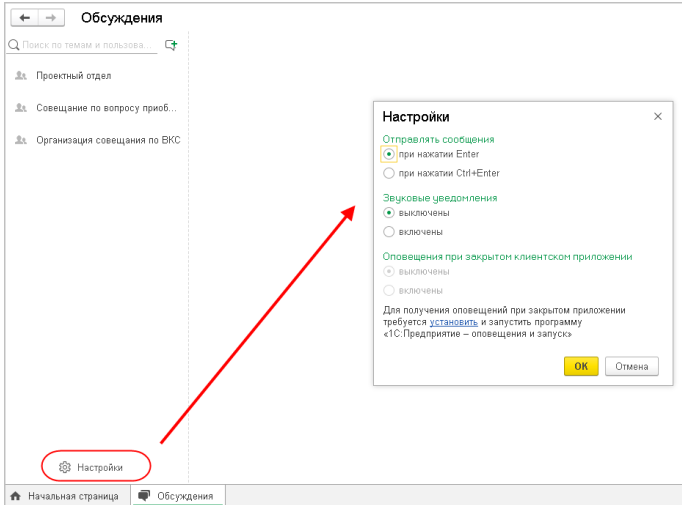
Обсуждения

Поиск по темам и пользова...

Проектный отдел

Совещание по вопросу приоб...

Организация совещания по ВКС

Настройки

Отправлять сообщения
при нажатии Enter
при нажатии Ctrl+Enter

Звуковые уведомления
выключены
включены

Оповещения при закрытом клиентском приложении
выключены
включены

Для получения оповещений при закрытом приложении требуется установить и запустить программу «1С:Предприятие – оповещения и запуск»

OK
Отмена

Настройки

Начальная страница
Обсуждения